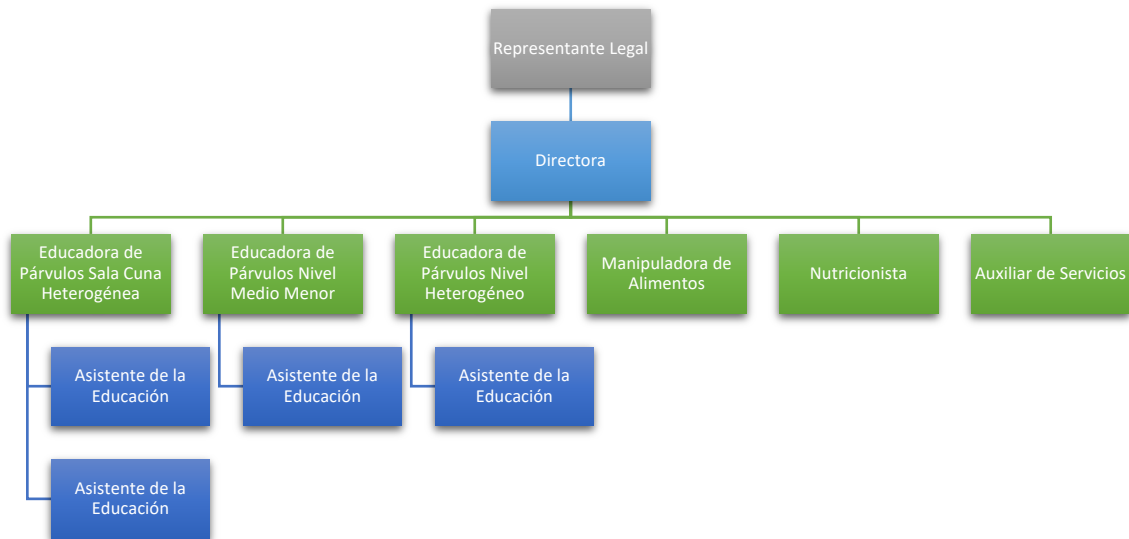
Representante Legal

Directora

Educadora de Párvulos Sala Cuna Heterogénea

Educadora de Párvulos Nivel Medio Menor

Educadora de Párvulos Nivel Heterogéneo

Manipuladora de Alimentos

Nutricionista

Auxiliar de Servicios

Asistente de la Educación

Asistente de la Educación

Asistente de la Educación

Asistente de la Educación